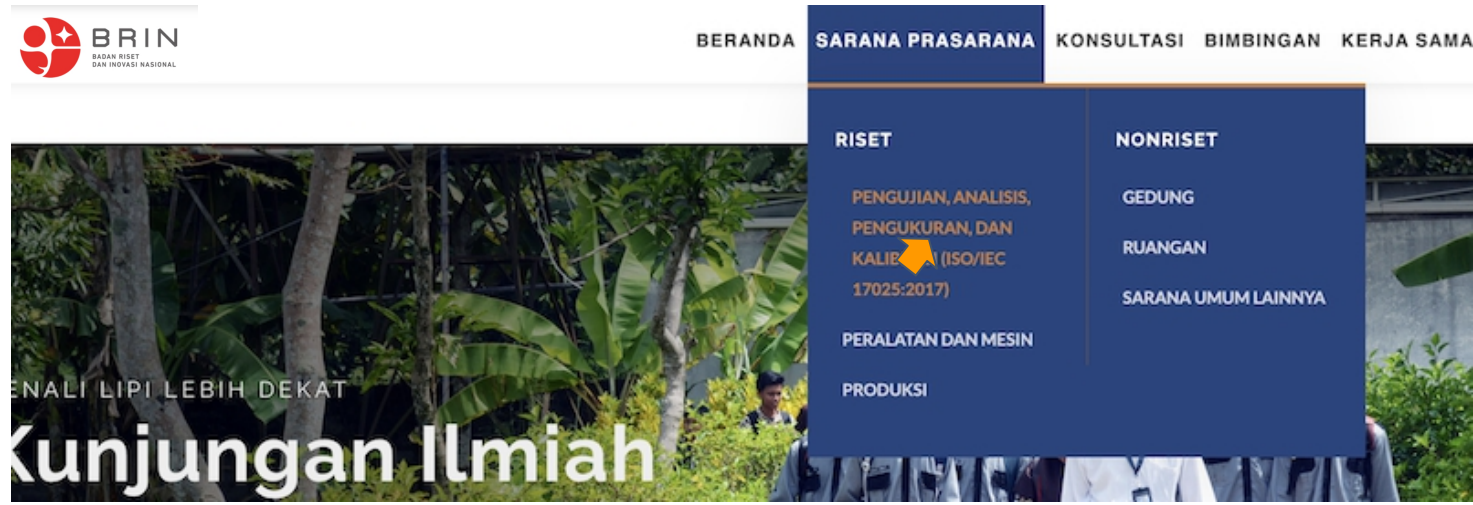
BRIN
BADAN RISET DAN INOVASI NASIONAL

BERANDA SARANA PRASARANA KONSULTASI BIMBINGAN KERJA SAMA

RISET

PENGUJIAN, ANALISIS, PENGUKURAN, DAN KALIB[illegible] (ISO/IEC 17025:2017)

PERALATAN DAN MESIN

PRODUKSI

NONRISET

GEDUNG

RUANGAN

SARANA UMUM LAINNYA

ENALI LIPI LEBIH DEKAT

Kunjungan Ilmiah